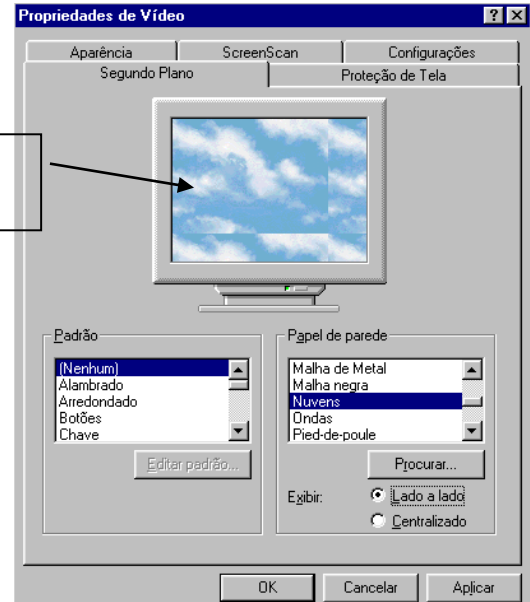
Propriedades de Vídeo

?
X

Aparência
ScreenScan
Configurações
Segundo Plano
Proteção de Tela

Padrão
(Nenhum)
Alambrado
Arredondado
Botões
Chave

Editar padrão...

Papel de parede
Malha de Metal
Malha negra
Nuvens
Ondas
Pied-de-poule

Procurar...

Exibir:
Lado a lado
Centralizado

OK
Cancelar
Aplicar